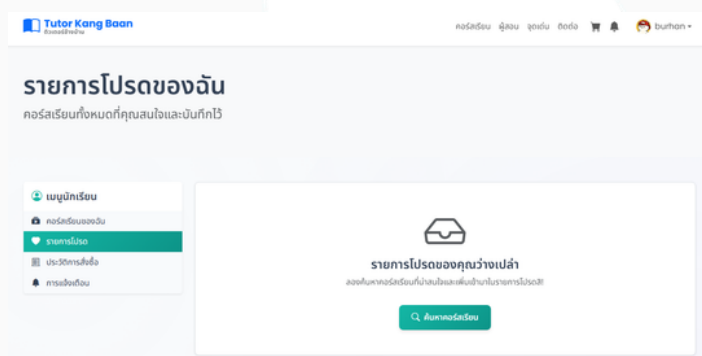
Tutor Kang Baan
ติวเตอร์ข้างบ้าน

คอร์สเรียน ผู้สอน จุดเด่น ติดต่อ burhan

รายการโปรดของฉัน

คอร์สเรียนทั้งหมดที่คุณสนใจและบันทึกไว้

เมนูนักเรียน

คอร์สเรียนของฉัน

รายการโปรด

ประวัติการสั่งซื้อ

การแจ้งเตือน

รายการโปรดของคุณว่างเปล่า

ลองค้นหาคอร์สเรียนที่น่าสนใจและเพิ่มเข้าในรายการโปรดสิ!

ค้นหาคอร์สเรียน